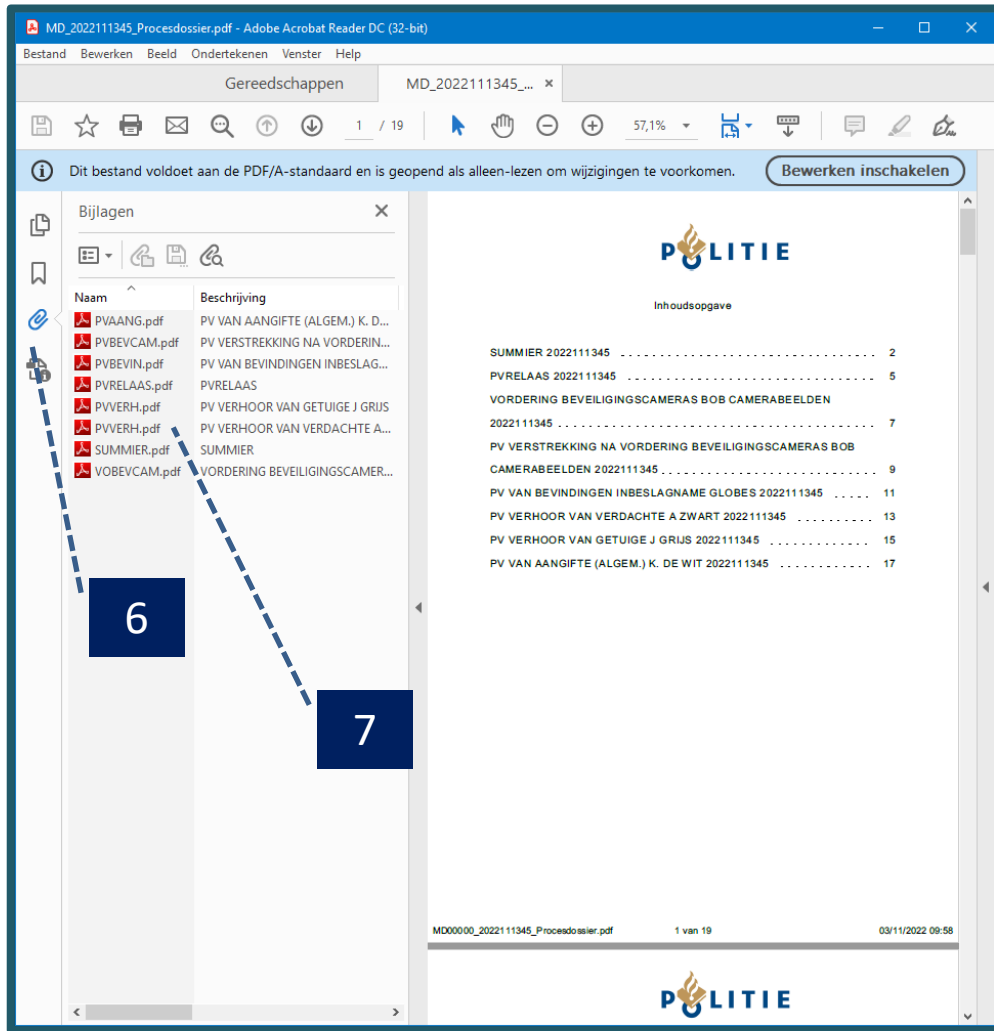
MD_2022111345_Procesdossier.pdf - Adobe Acrobat Reader DC (32-bit)

Bestand Bewerken Beeld Ondertekenen Venster Help

Gereedschappen MD_2022111345_...

1 / 19 57,1%

Dit bestand voldoet aan de PDF/A-standaard en is geopend als alleen-lezen om wijzigingen te voorkomen. Bewerken inschakelen

Bijlagen

| Naam | Beschrijving |
|---|---|
| PVAANG.pdf | PV VAN AANGIFTE (ALGEM.) K. D... |
| PVBEVCAM.pdf | PV VERSTREKKING NA VORDERIN... |
| PVBEVIN.pdf | PV VAN BEVINDINGEN INBESLAG... |
| PVRELAAS.pdf | PVRELAAS |
| PVVERH.pdf | PV VERHOOR VAN GETUIGE J GRIJS |
| PVVERH.pdf | PV VERHOOR VAN VERDACHTE A... |
| SUMMIER.pdf | SUMMIER |
| VOBEVCAM.pdf | VORDERING BEVEILIGINGSCAMER... |

6

7

POLITIE

Inhoudsopgave

SUMMIER 2022111345 . . . . . . . . . . . . . . . . . . . . . . 2
PVRELAAS 2022111345 . . . . . . . . . . . . . . . . . . . . . . 5
VORDERING BEVEILIGINGSCAMERAS BOB CAMERABEELDEN 2022111345 . . . . . . 7
PV VERSTREKKING NA VORDERING BEVEILIGINGSCAMERAS BOB CAMERABEELDEN 2022111345 . . . . . . 9
PV VAN BEVINDINGEN INBESLAGNAME GLOBES 2022111345 . . . . . 11
PV VERHOOR VAN VERDACHTE A ZWART 2022111345 . . . . . . . . . 13
PV VERHOOR VAN GETUIGE J GRIJS 2022111345 . . . . . . . . . . 15
PV VAN AANGIFTE (ALGEM.) K. DE WIT 2022111345 . . . . . . . . . 17

MD00000_2022111345_Procesdossier.pdf 1 van 19 03/11/2022 09:58

POLITIE